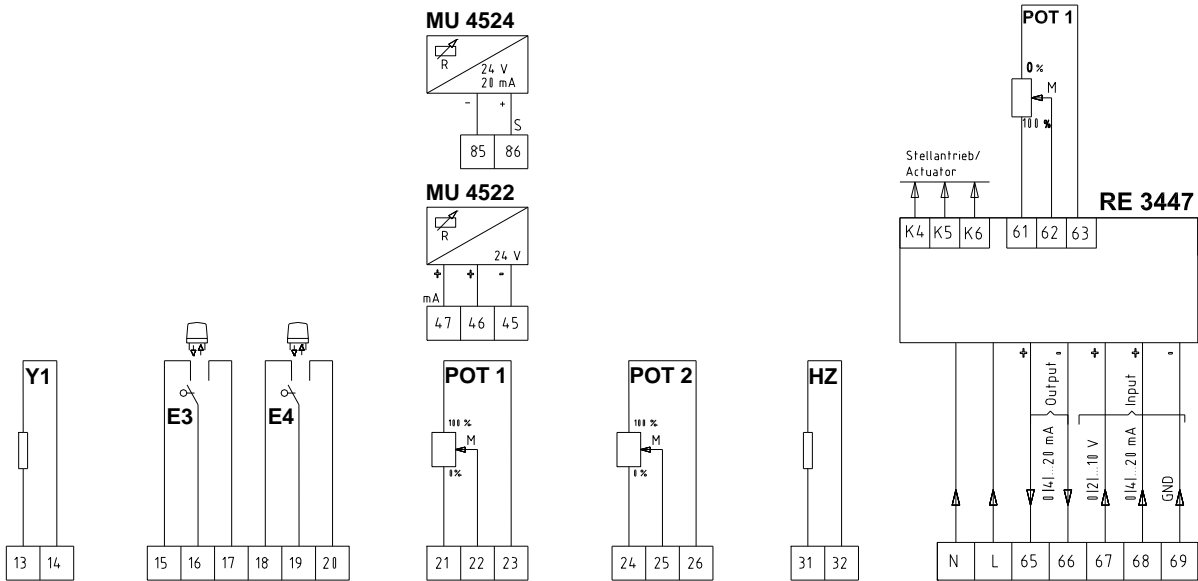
MU 4524

R

24 V
20 mA

-
+
S

85 86

MU 4522

R

24 V

+ + -
mA

47 46 45

POT 1

0 %
M
100 %

Stellantrieb/
Actuator

RE 3447

K4 K5 K6 61 62 63

Y1

13 14

E3

15 16 17

E4

18 19 20

POT 1

100 %
M
0 %

21 22 23

POT 2

100 %
M
0 %

24 25 26

HZ

31 32

+ - + + -

Output
Input

0(4)...20 mA
0(2)...10 V
0(4)...20 mA
GND

N L 65 66 67 68 69